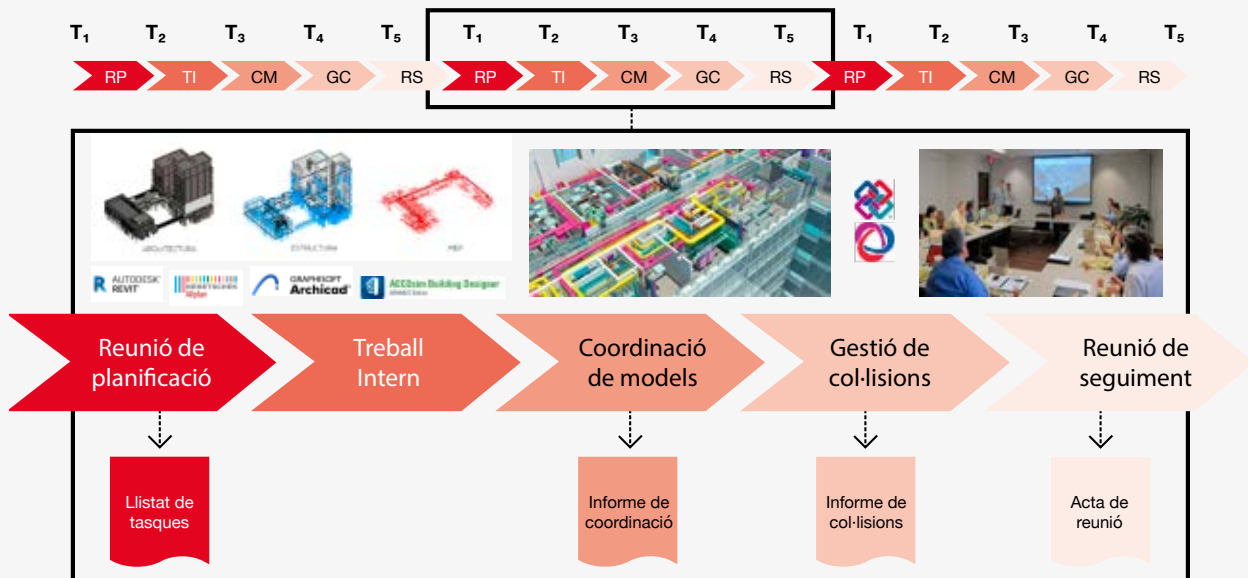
$T_1$ $T_2$ $T_3$ $T_4$ $T_5$ $T_1$ $T_2$ $T_3$ $T_4$ $T_5$ $T_1$ $T_2$ $T_3$ $T_4$ $T_5$

RP TI CM GC RS RP TI CM GC RS RP TI CM GC RS

ARQUITECTURA ESTRUCTURA MEP

AUTODESK REVIT

Allplan

GRAPHISOFT Archicad

AECOsim Building Designer

Reunió de planificació

Treball Intern

Coordinació de models

Gestió de col·lisions

Reunió de seguiment

Llistat de tasques

Informe de coordinació

Informe de col·lisions

Acta de reunió